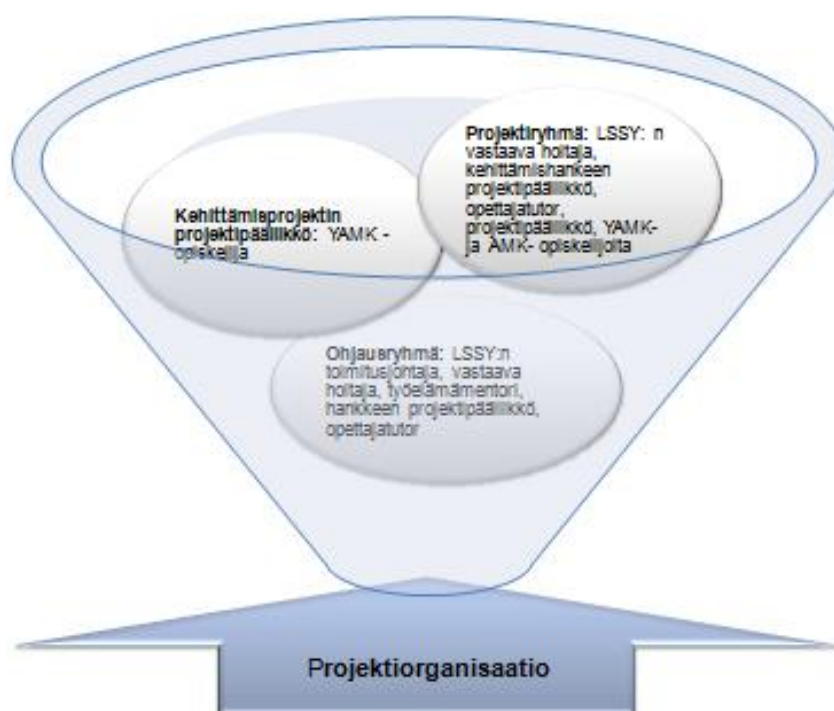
Projektiryhmä: LSSY: n vastaava hoitaja, kehittämishankeen projektipäällikkö, opettajatutor, projektipäällikkö, YAMK- ja AMK- opiskelijoita

Kehittämisprojektin projektipäällikkö: YAMK - opiskelija

Ohjausryhmä: LSSY:n toimitusjohtaja, vastaava hoitaja, työelämämentori, hankkeen projektipäällikkö, opettajatutor

Projektiorganisaatio